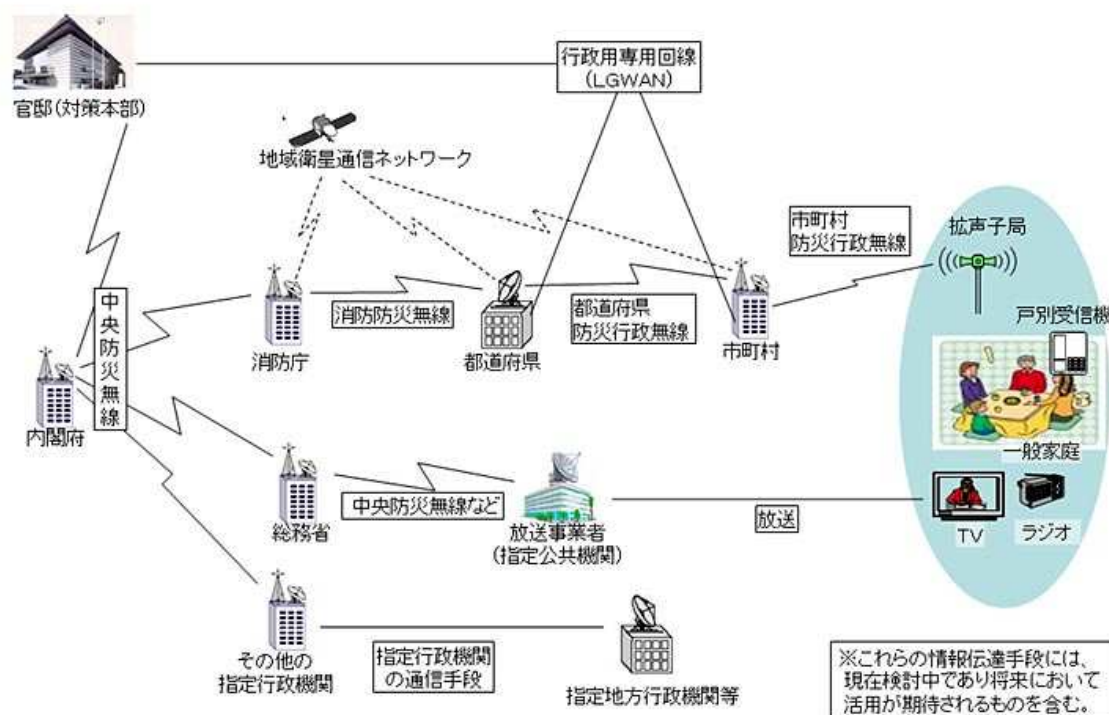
行政用専用回線
(LGWAN)

官邸(対策本部)

地域衛星通信ネットワーク

市町村
防災行政無線

拡声子局

中央防災無線

消防防災無線

都道府県
防災行政無線

戸別受信機

消防庁

都道府県

市町村

内閣府

一般家庭

中央防災無線など

放送

総務省

放送事業者
(指定公共機関)

TV

ラジオ

その他の
指定行政機関

指定行政機関
の通信手段

指定地方行政機関等

※これらの情報伝達手段には、現在検討中であり将来において活用が期待されるものを含む。